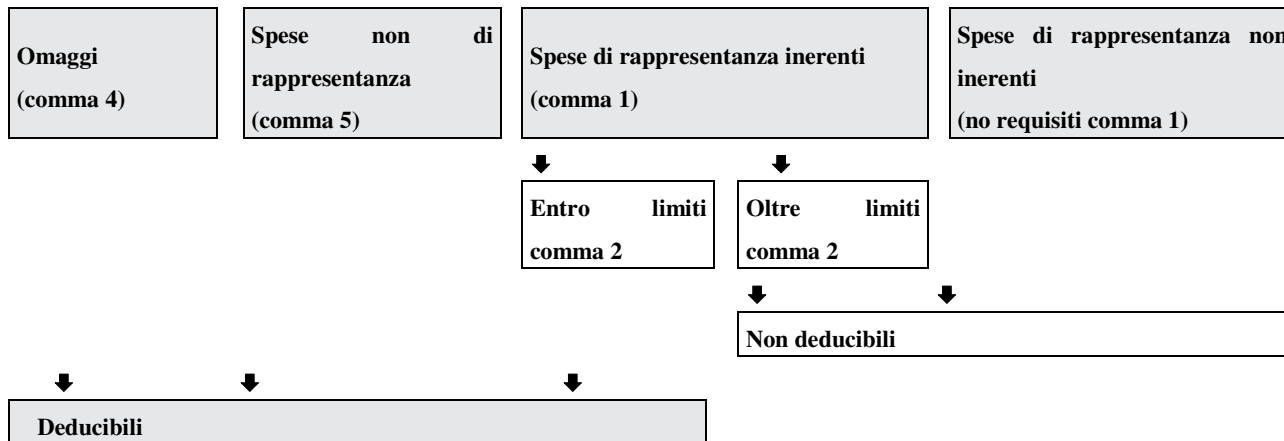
Omaggi
(comma 4)

Spese non di rappresentanza
(comma 5)

Spese di rappresentanza inerenti
(comma 1)

Spese di rappresentanza non inerenti
(no requisiti comma 1)

Entro limiti comma 2

Oltre limiti comma 2

Non deducibili

Deducibili